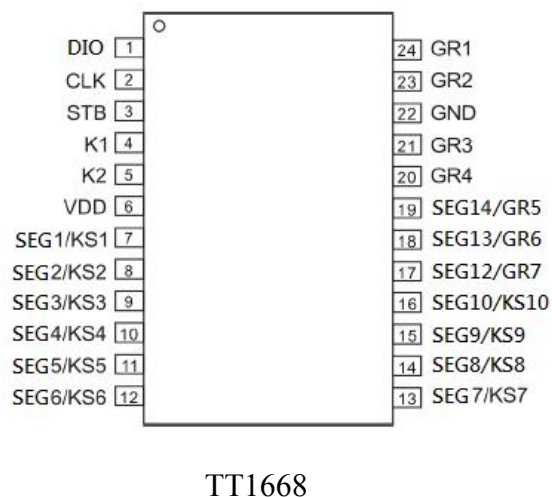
DIO 1
CLK 2
STB 3
K1 4
K2 5
VDD 6
SEG1/KS1 7
SEG2/KS2 8
SEG3/KS3 9
SEG4/KS4 10
SEG5/KS5 11
SEG6/KS6 12

24 GR1
23 GR2
22 GND
21 GR3
20 GR4
19 SEG14/GR5
18 SEG13/GR6
17 SEG12/GR7
16 SEG10/KS10
15 SEG9/KS9
14 SEG8/KS8
13 SEG7/KS7

TT1668